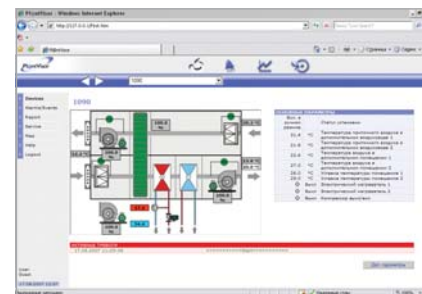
PlantVisor - Windows Internet Explorer

http://127.0.0.1/PlantVisor

PlantVisor

Devices
Alarms/Events
Report
Service
Map
Help
Logout

1090

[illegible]

Основные параметры

21.4 °C Температура приточного воздуха
22.4 °C Температура воздуха в помещении
27.0 °C Температура воздуха
19.0 °C Уставка температуры
18.0 °C Уставка

Аварийные тревоги

17.08.2007 12:09:44

Доп. параметры